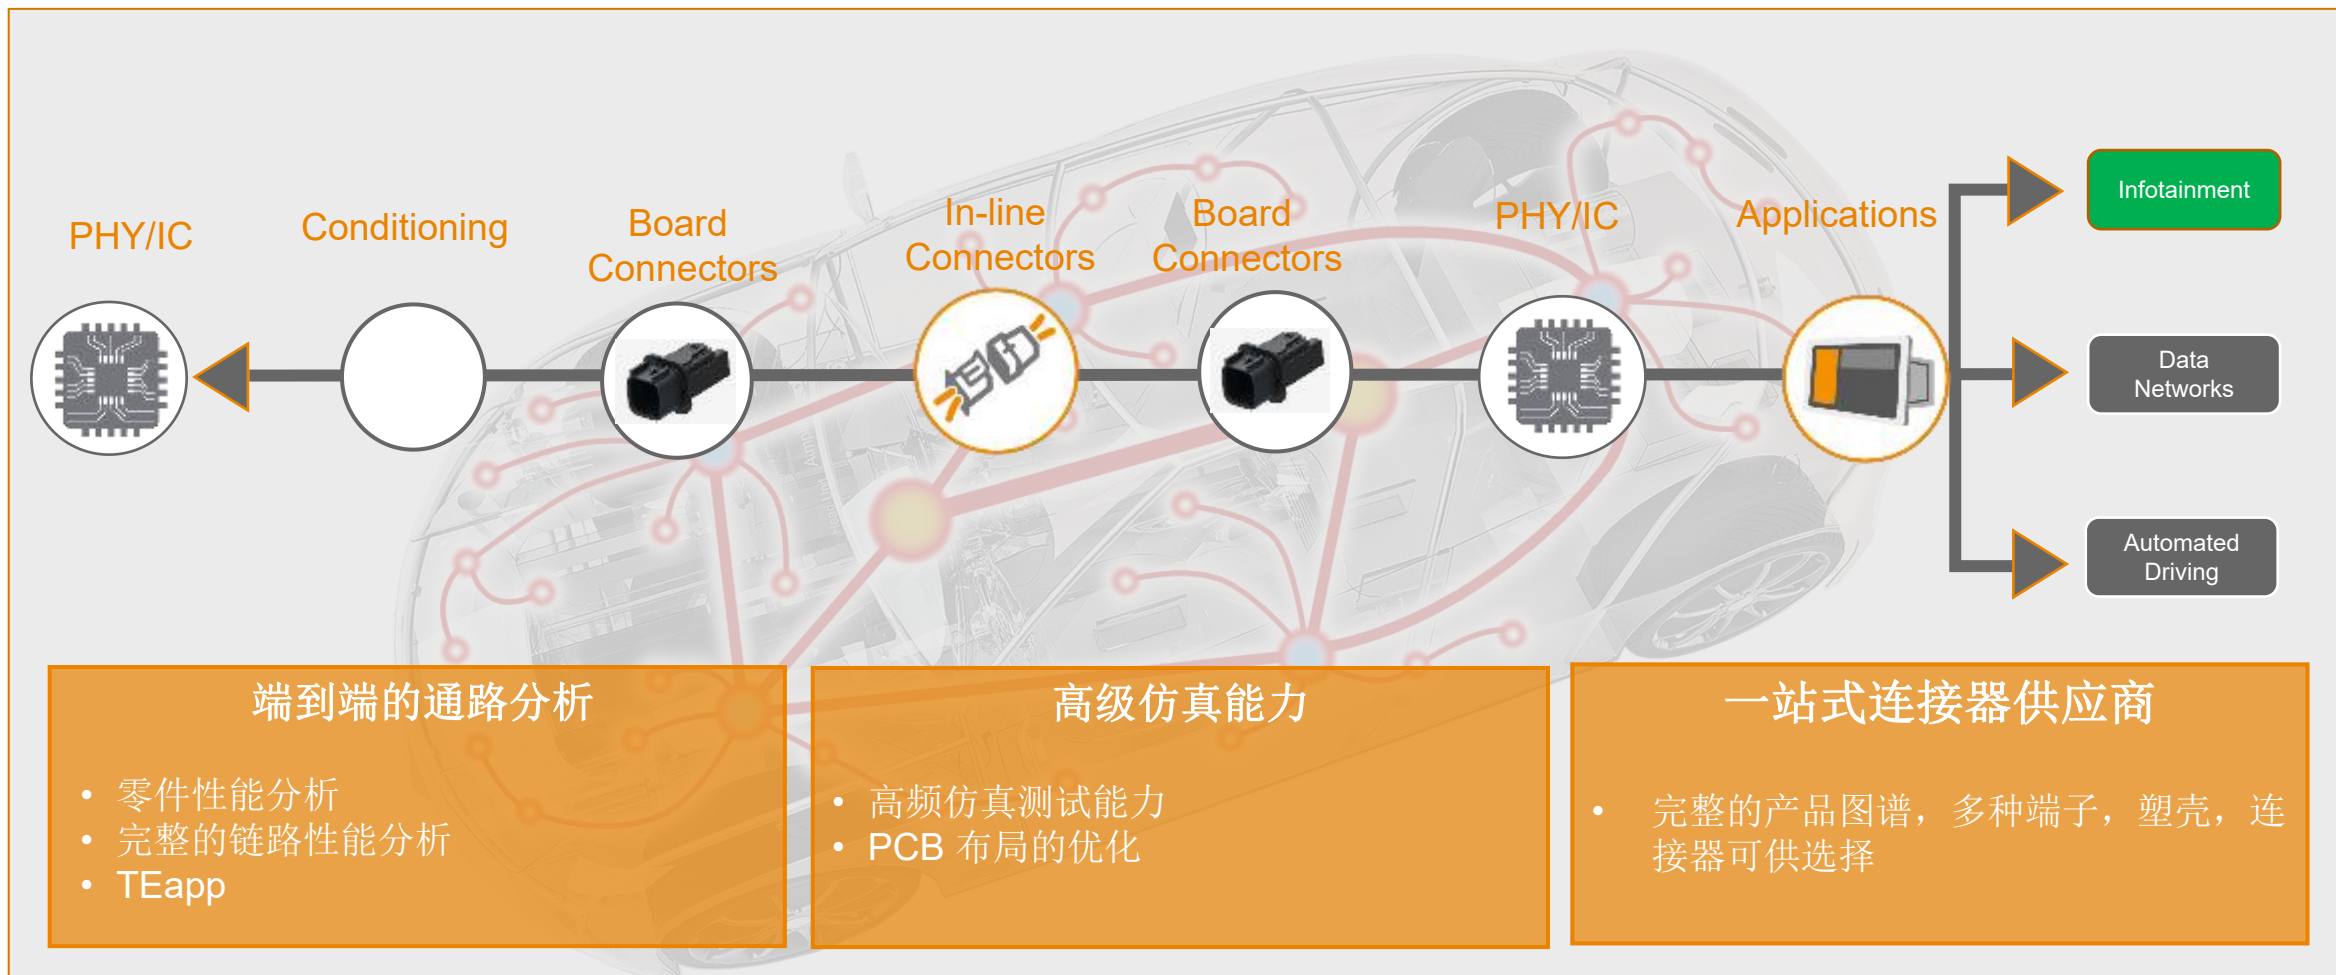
PHY/IC

Conditioning

Board Connectors

In-line Connectors

Board Connectors

PHY/IC

Applications

Infotainment

Data Networks

Automated Driving

端到端的通路分析

• 零件性能分析
• 完整的链路性能分析
• TEapp

高级仿真能力

• 高频仿真测试能力
• PCB 布局的优化

一站式连接器供应商

• 完整的产品图谱，多种端子，塑壳，连接器可供选择